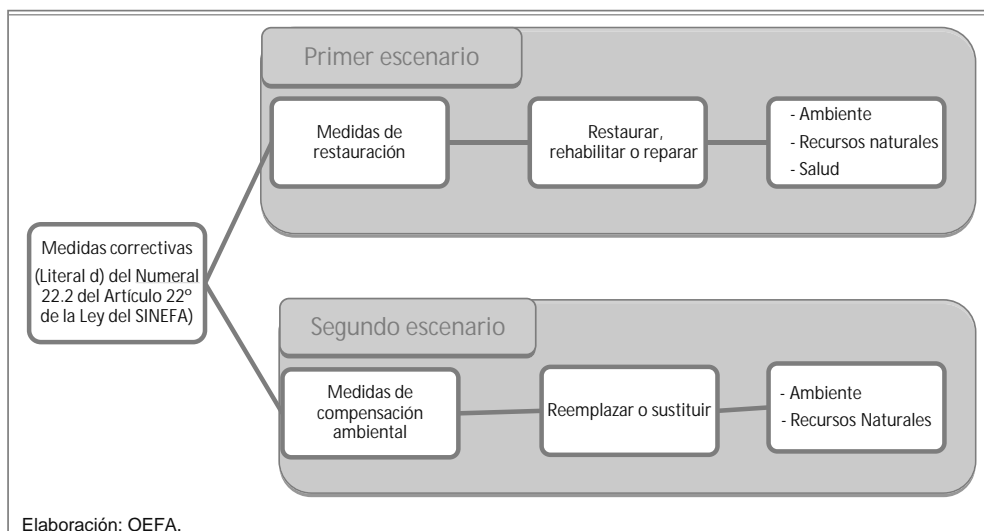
Medidas correctivas
(Literal d) del Numeral 22.2 del Artículo 22º de la Ley del SINEFA)

Primer escenario

Medidas de restauración

Restaurar, rehabilitar o reparar

- Ambiente
- Recursos naturales
- Salud

Segundo escenario

Medidas de compensación ambiental

Reemplazar o sustituir

- Ambiente
- Recursos Naturales

Elaboración: OEFA.